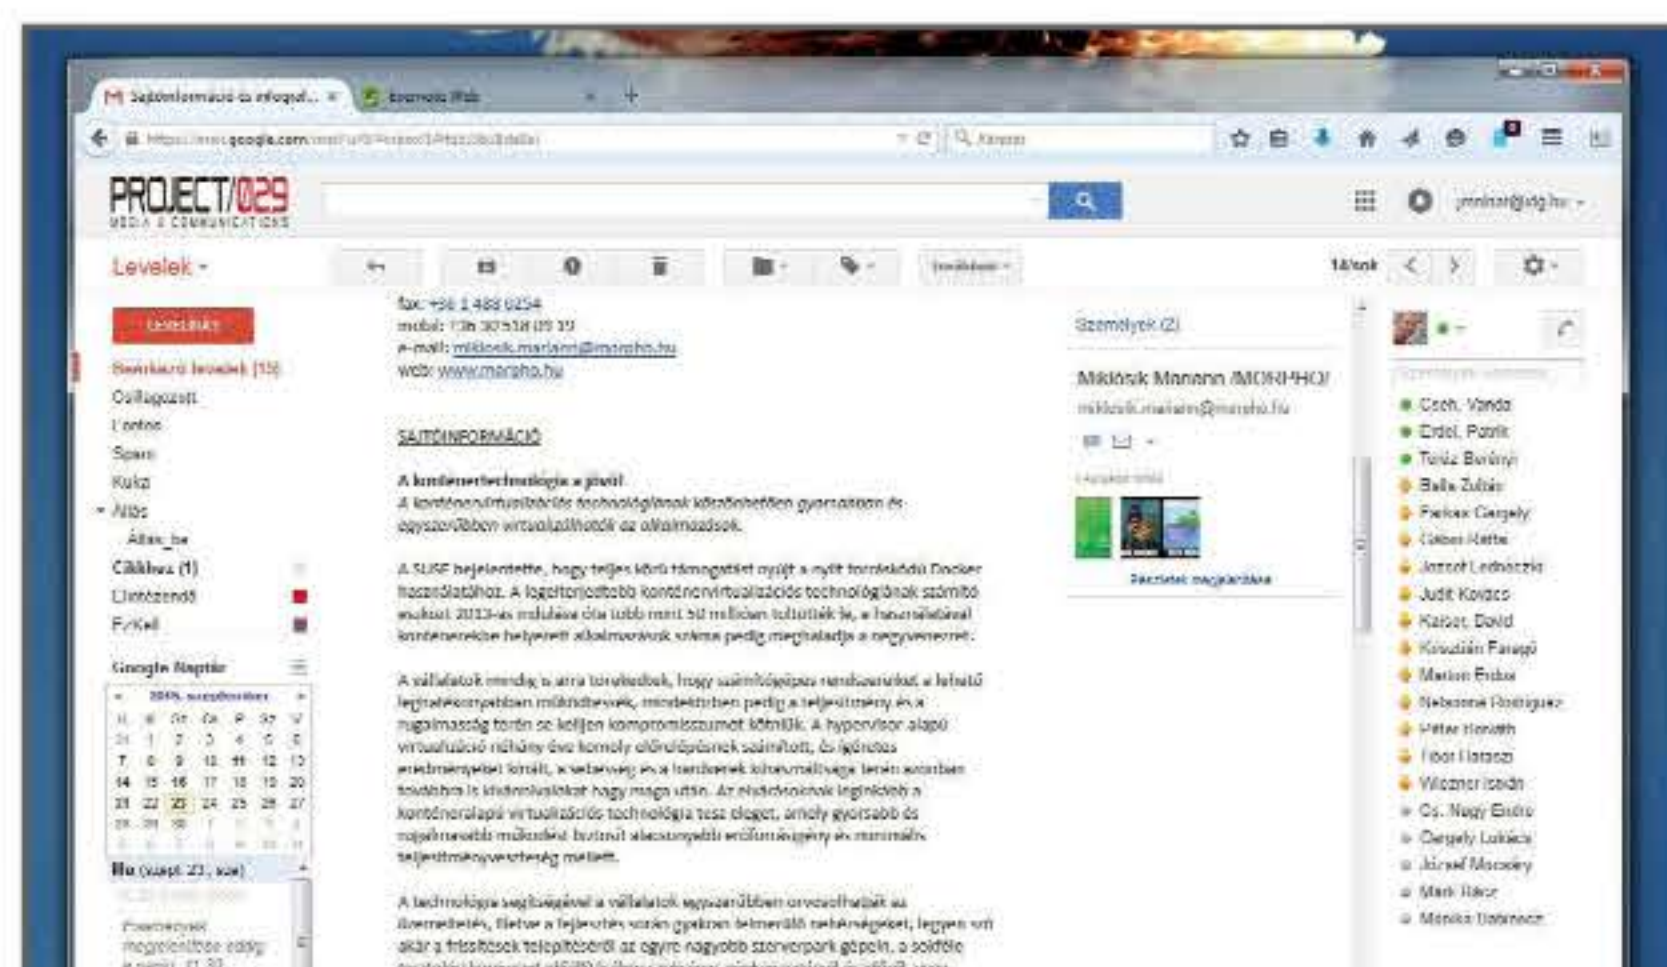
Sajtóinformáció és infograf... ×
Esemény Web

https://mail.google.com/mail/u/0/#inbox/
Keresés

PROJECT/029
MEDIA & COMMUNICATIONS

jmolnar@idg.hu

Levelek ▾

További ▾

14/sok

LEVÉLÍRÁS

Beérkező levelek (15)
Csillagozott
Fontos
Spam
Kuka
Allas
Allas_be
Cikkhez (1)
Elintézendő
Fizikai

Google Naptár

2015. szeptember

| H | K | Sz | Cs | P | Sz | V |
|---|---|---|---|---|---|---|
| 31 | 1 | 2 | 3 | 4 | 5 | 6 |
| 7 | 8 | 9 | 10 | 11 | 12 | 13 |
| 14 | 15 | 16 | 17 | 18 | 19 | 20 |
| 21 | 22 | 23 | 24 | 25 | 26 | 27 |
| 28 | 29 | 30 | 1 | 2 | 3 | 4 |

Ma (szept. 23., sze)

fax: +36 1 488 0254
mobil: +36 30 518 09 19
e-mail: miklosik.mariann@morpho.hu
web: www.morpho.hu

SAJTÓINFORMÁCIÓ

A konténertechnológia a jövő!
A konténervirtualizációs technológiának köszönhetően gyorsabban és egyszerűbben virtualizálhatók az alkalmazások.

A SUSE bejelentette, hogy teljes körű támogatást nyújt a nyílt forráskódú Docker használatához. A legeltérjedtebb konténervirtualizációs technológiának számító eszközt 2013-as indulása óta több mint 50 millióan töltötték le, a használatával konténerekbe helyezett alkalmazások száma pedig meghaladja a negyvenezret.

A vállalatok mindig is arra törekedtek, hogy számítógépes rendszereiket a lehető leghatékonyabban működtessék, mindeközben pedig a teljesítmény és a rugalmasság terén se kelljen kompromisszumot kötniük. A hypervisor alapú virtualizáció néhány éve komoly előrelépésnek számított, és igéretes eredményeket hozott, a sebesség és a hardverek kihasználtsága terén azonban továbbra is kívánnivalókat hagy maga után. Az elődökéinél lényeken a konténeralapú virtualizációs technológia tesz eleget, amely gyorsabb és rugalmasabb működést biztosít alacsonyabb erőforrásigény és minimális teljesítményveszteség mellett.

A technológia segítségével a vállalatok egyszerűbben orvosolhatják az üzemeltetés, illetve a fejlesztés során gyakran felmerülő nehézségeket, legyen szó akár a frissítések telepítéséről az egyre nagyobb szerverpark gépein, a szoftvet

Személyek (2)

Miklósik Mariann /MORPHO/
miklosik.mariann@morpho.hu

Részletek megjelenítése

Czoh, Vanda
Erdei, Patrik
Tuza Borány
Balla Zoltán
Farkas Gergely
Gábor Rátle
József Lednitzky
Judit Kovács
Kaiser Dávid
Krisztián Farago
Marton Erika
Nebesné Rodriguez
Péter Horváth
Tibor Harasztí
Wizner István
Cs. Nagy Endre
Gergely Lukács
József Moczéry
Mark Rácz
Mónika Dobrocz